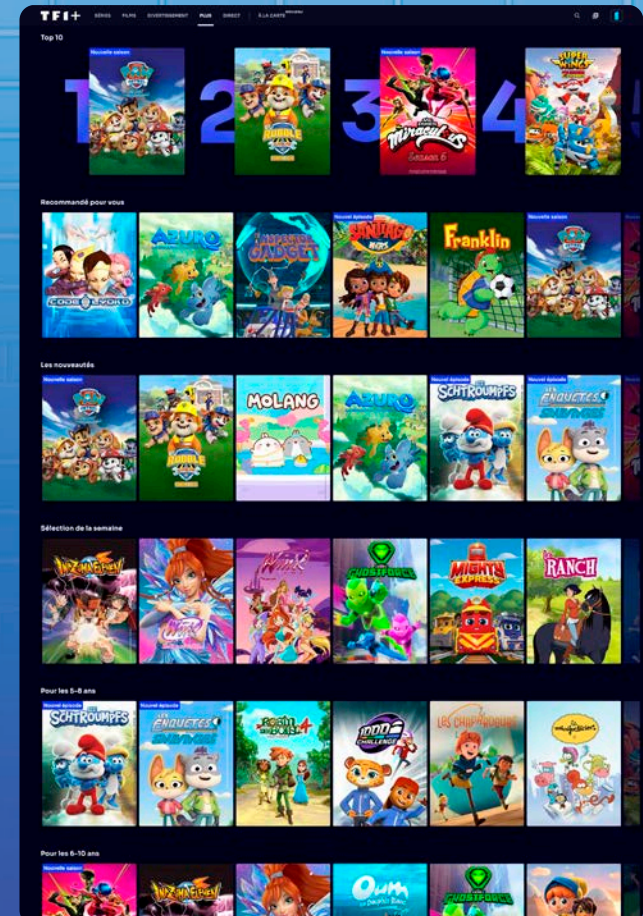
TF1+ SÉRIES FILMS DIVERTISSEMENT PLUS DIRECT À LA CARTE NOUVEAU

Top 10

1 Nouvelle saison 2 3 Nouvelle saison Miraculous Saison 6 4 Super Wings

Recommandé pour vous

Code Lyoko Azuro L'inspecteur Gadget Nouvel épisode Santiago Franklin Nouvelle saison

Les nouveautés

Nouvelle saison Rubble Molang Azuro Nouvel épisode Les Schtroumpfs Nouvel épisode Les Enquêtes

Sélection de la semaine

Inazuma Eleven Winx Winx Ghostforce Mighty Express Le Ranch

Pour les 5-8 ans

Nouvelle saison Les Schtroumpfs Nouvel épisode Les Enquêtes Robin des Bois 1000 Challenge Les Chaproduche

Pour les 8-10 ans

Nouvelle saison Inazuma Eleven Oum Ghostforce